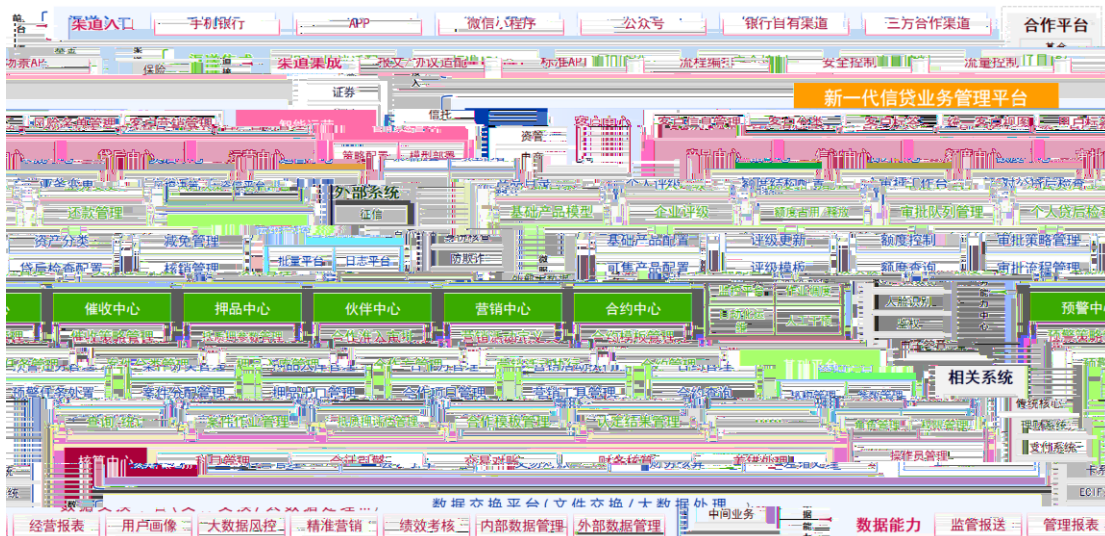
渠道入口 手机银行 APP 微信小程序 公众号 银行自有渠道 三方合作渠道 合作平台

渠道集成 安全控制 流量控制

证券

新一代信贷业务管理平台

外部系统

征信

还款管理 基础产品模型 企业评级 审批队列管理

资产分类 减免管理 基础产品配置 评级更新 额度控制 审批策略管理

贷后检查配置 核销管理 批量平台 日志平台 防欺诈 可售产品配置 评级模板 额度查询 审批流程管理

催收中心 押品中心 伙伴中心 营销中心 合约中心 预警中心

相关系统

核算中心 核算管理 会计引擎 交易流水 财务核算

数据交换平台（文件交换 / 大数据处理）

经营报表 用户画像 大数据风控 精准营销 绩效考核 内部数据管理 外部数据管理 中间业务 数据能力 监管报送 管理报表